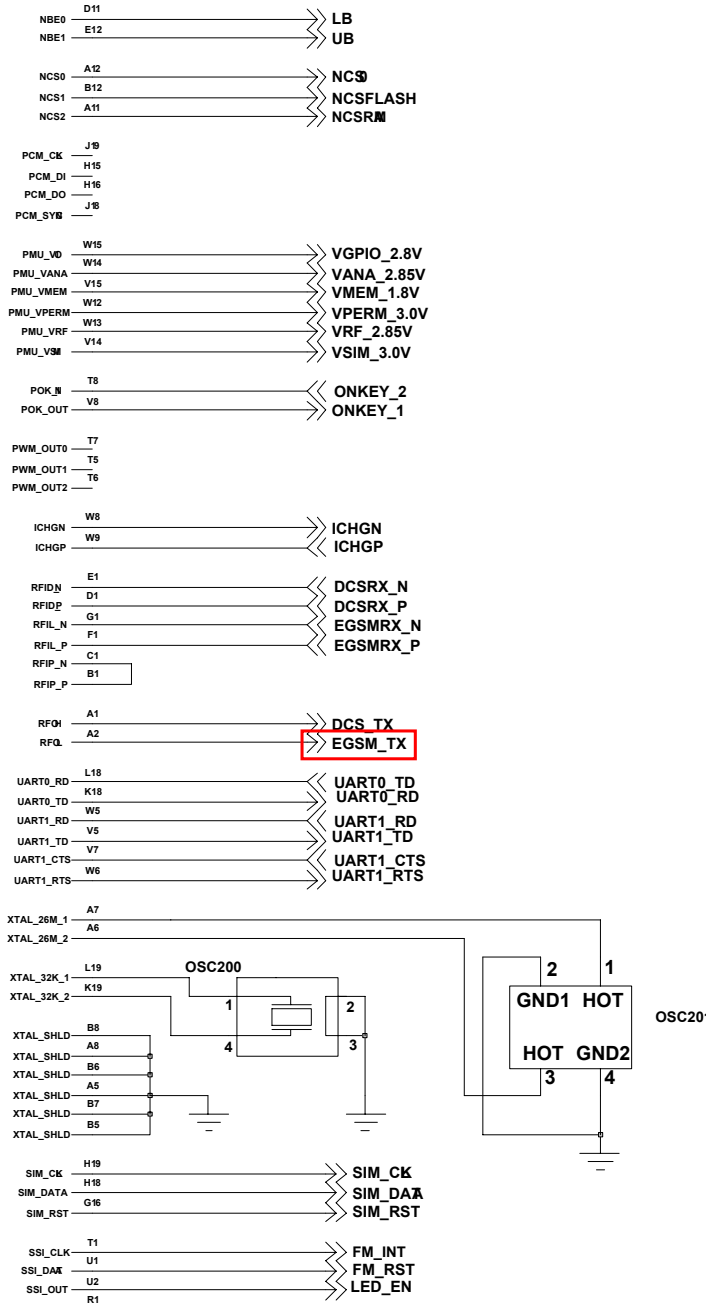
NBE0 D11 LB
NBE1 E12 UB

NCS0 A12 NCS0
NCS1 B12 NCSFLASH
NCS2 A11 NCSRAM

PCM_CLK J19
PCM_DI H15
PCM_DO H16
PCM_SYNC J18

PMU_VIO W15 VGPIO_2.8V
PMU_VANA W14 VANA_2.85V
PMU_VMEM V15 VMEM_1.8V
PMU_VPERM W12 VPERM_3.0V
PMU_VRF W13 VRF_2.85V
PMU_VSIM V14 VSIM_3.0V

POK_IN T8 ONKEY_2
POK_OUT V8 ONKEY_1

PWM_OUT0 T7
PWM_OUT1 T5
PWM_OUT2 T6

ICHGN W8 ICHGN
ICHGP W9 ICHGP

RFIDN E1 DCSRX_N
RFIDP D1 DCSRX_P
RFIL_N G1 EGSMRX_N
RFIL_P F1 EGSMRX_P
RFIP_N C1
RFIP_P B1

RFOH A1 DCS_TX
RFOL A2 EGSM_TX

UART0_RD L18 UART0_TD
UART0_TD K18 UART0_RD
UART1_RD W5 UART1_RD
UART1_TD V5 UART1_TD
UART1_CTS V7 UART1_CTS
UART1_RTS W6 UART1_RTS

XTAL_26M_1 A7
XTAL_26M_2 A6

XTAL_32K_1 L19
XTAL_32K_2 K19
OSC200
1 2
4 3

2 1
GND1 HOT
OSC201
HOT GND2
3 4

XTAL_SHLD B8
XTAL_SHLD A8
XTAL_SHLD B6
XTAL_SHLD A5
XTAL_SHLD B7
XTAL_SHLD B5

SIM_CLK H19 SIM_CLK
SIM_DATA H18 SIM_DATA
SIM_RST G16 SIM_RST

SSI_CLK T1 FM_INT
SSI_DAT U1 FM_RST
SSI_OUT U2 LED_EN
R1